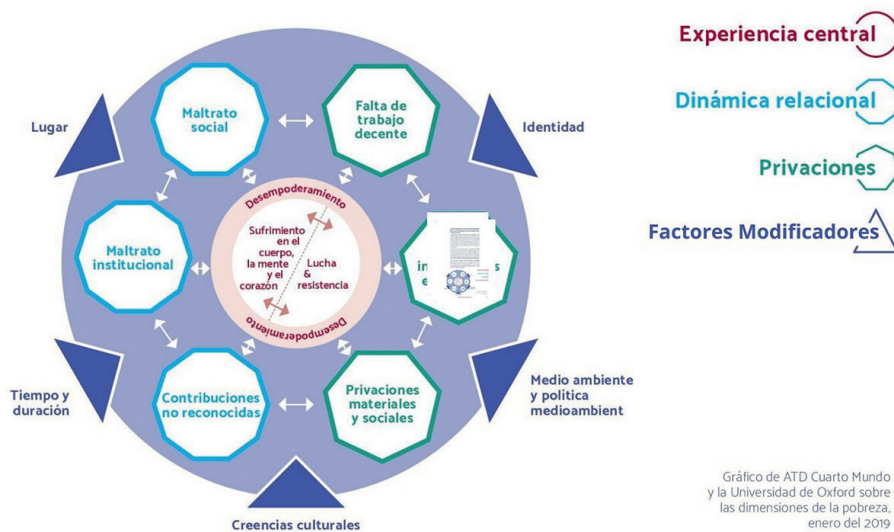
Experiencia central

Dinámica relacional

Privaciones

Factores Modificadores

Lugar

Maltrato social

Falta de trabajo decente

Identidad

Desempoderamiento

Sufrimiento en el cuerpo, la mente y el corazón

Lucha & resistencia

Desempoderamiento

Maltrato institucional

in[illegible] e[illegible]s

Tiempo y duración

Contribuciones no reconocidas

Privaciones materiales y sociales

Medio ambiente y política medioambient

Creencias culturales

Gráfico de ATD Cuarto Mundo y la Universidad de Oxford sobre las dimensiones de la pobreza, enero del 2019